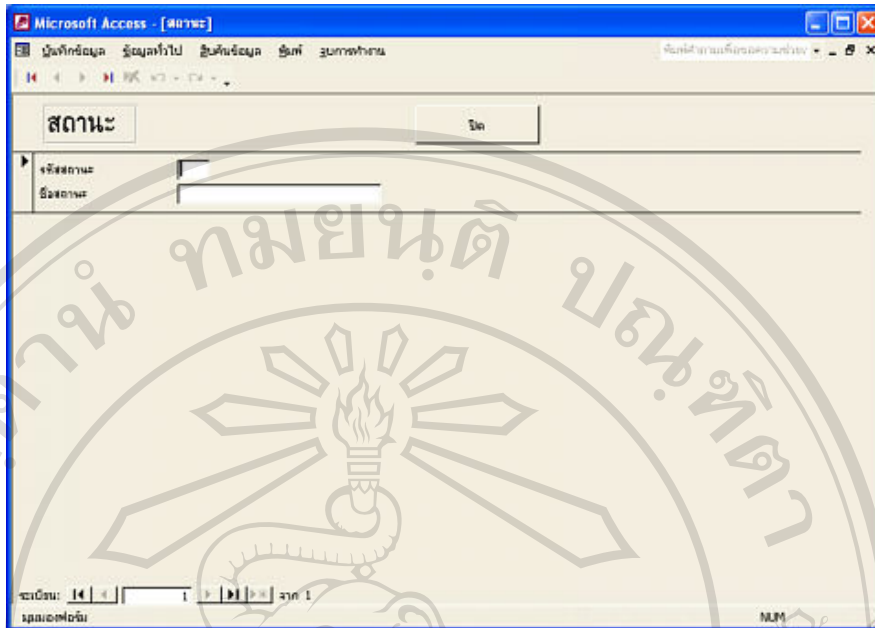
Microsoft Access - [สถานะ]

บันทึกข้อมูล ข้อมูลทั่วไป สืบค้นข้อมูล พิมพ์ จบการทำงาน

พิมพ์คำถามเพื่อขอความช่วยเหลือ

สถานะ

ปิด

รหัสสถานะ

ชื่อสถานะ

ระเบียน: 1 จาก 1

มุมมองฟอร์ม

NUM

ทมยนฺติ ปณฺฑิตา